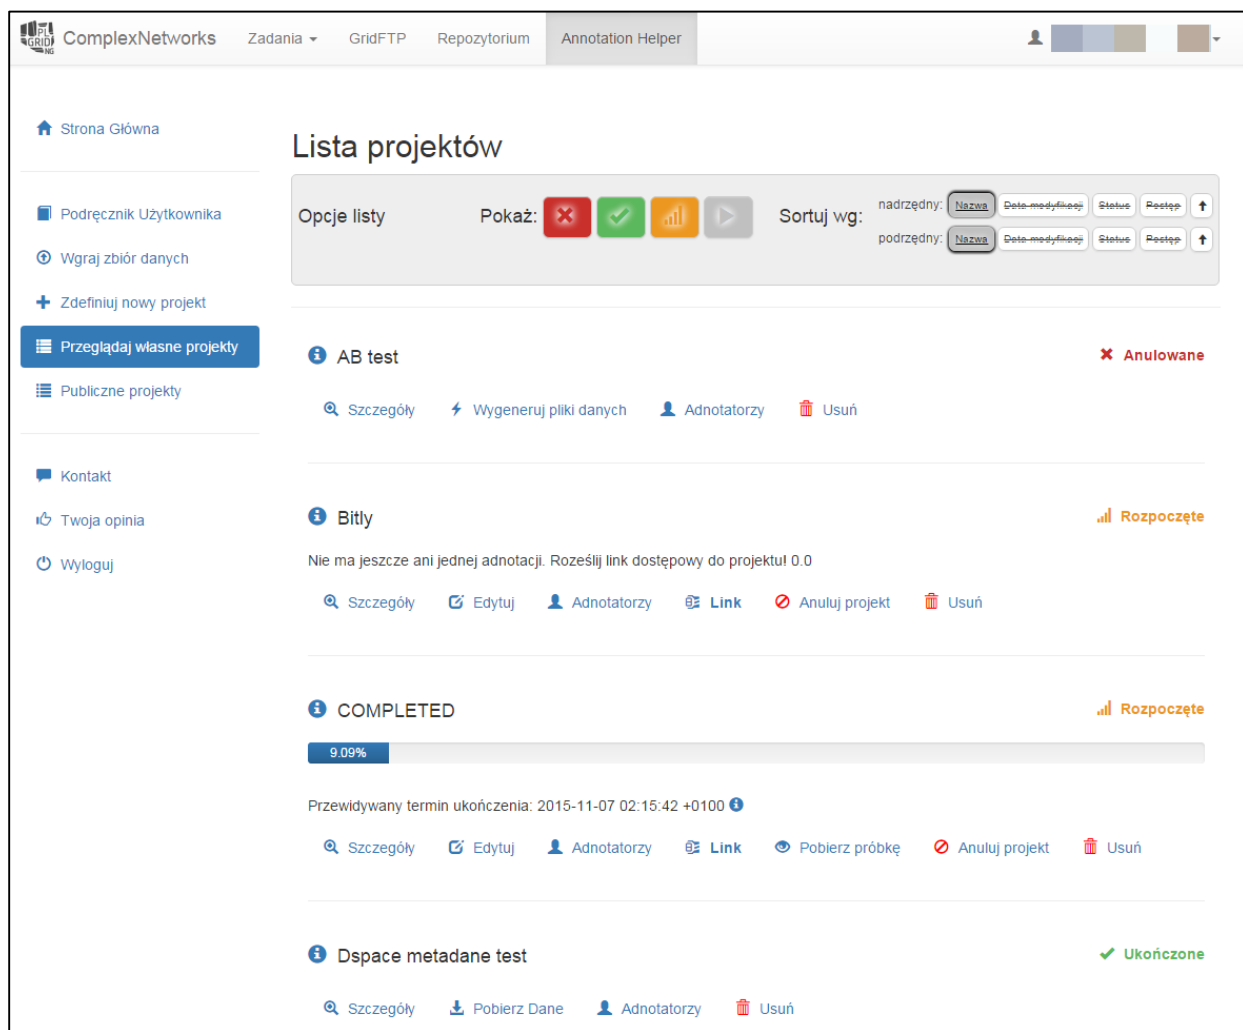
PL GRID NG ComplexNetworks Zadania GridFTP Repozytorium Annotation Helper

Strona Główna

Podręcznik Użytkownika

Wgraj zbiór danych

Zdefiniuj nowy projekt

Przeglądaj własne projekty

Publiczne projekty

Kontakt

Twoja opinia

Wyloguj

Lista projektów

Opcje listy

Pokaż:

Sortuj wg:

nadrzędny: Nazwa Data modyfikacji Status Postęp

podrzędny: Nazwa Data modyfikacji Status Postęp

AB test

Anulowane

Szczegóły Wygeneruj pliki danych Adnotatorzy Usuń

Bitly

Rozpoczęte

Nie ma jeszcze ani jednej adnotacji. Roześlij link dostępowy do projektu! 0.0

Szczegóły Edytuj Adnotatorzy Link Anuluj projekt Usuń

COMPLETED

Rozpoczęte

9.09%

Przewidywany termin ukończenia: 2015-11-07 02:15:42 +0100

Szczegóły Edytuj Adnotatorzy Link Pobierz próbkę Anuluj projekt Usuń

Dspace metadane test

Ukończone

Szczegóły Pobierz Dane Adnotatorzy Usuń